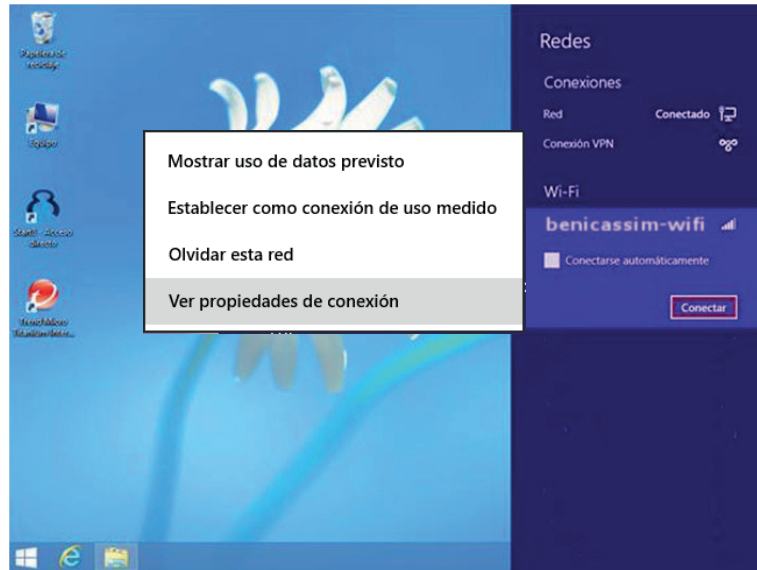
Papelera de reciclaje

Equipo

Start - Acceso directo

Trend Micro Titanium Intern...

Mostrar uso de datos previsto

Establecer como conexión de uso medido

Olvidar esta red

Ver propiedades de conexión

Redes

Conexiones

Red

Conectado

Conexión VPN

Wi-Fi

benicassim-wifi

Conectarse automáticamente

Conectar